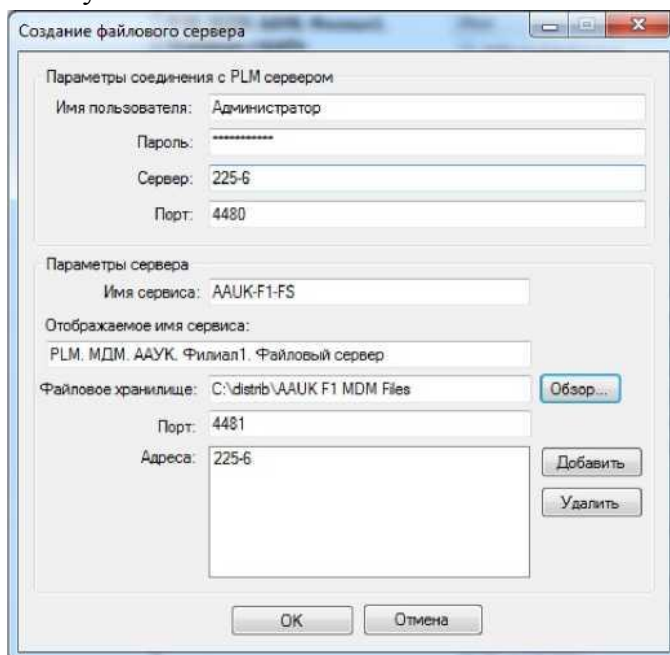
Создание файлового сервера

Параметры соединения с PLM сервером

Имя пользователя: Администратор

Пароль: ***********

Сервер: 225-6

Порт: 4480

Параметры сервера

Имя сервиса: AAUK-F1-FS

Отображаемое имя сервиса:

PLM. МДМ. ААУК. Филиал1. Файловый сервер

Файловое хранилище: C:\distrib\AAUK F1 MDM Files

Обзор...

Порт: 4481

Адреса: 225-6

Добавить

Удалить

OK

Отмена